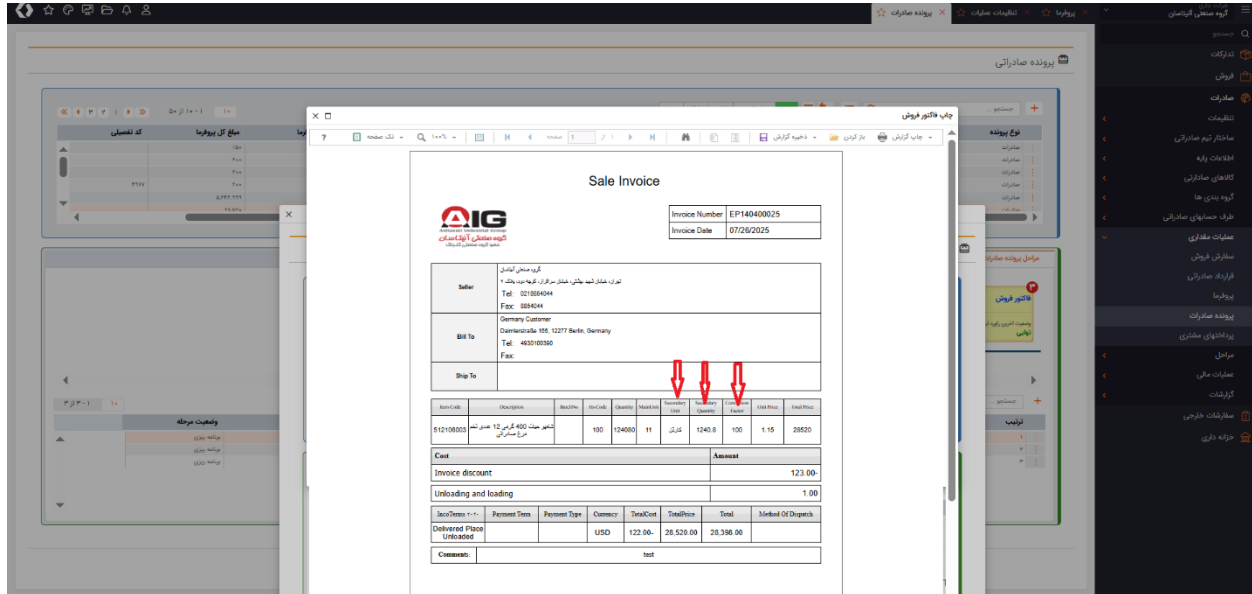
گروه صنعتی آلیاشان
پرونده صادرات
تنظیمات عملیات
پروفرما
جستجو
تدارکات
فروش
صادرات
تنظیمات
ساختار تیم صادراتی
اطلاعات پایه
کالاهای صادراتی
گروه بندی ها
طرف حسابهای صادراتی
عملیات مقداری
سفارش فروش
قرارداد صادراتی
پروفرما
پرونده صادرات
پرداختهای مشتری
مراحل
عملیات مالی
گزارشات
سفارشات خارجی
خزانه داری
پرونده صادراتی
کد تفسیلی
مبلغ کل پروفرما
نوع پرونده
وضعیت مرحله
ترتیب
برنامه ریزی
فاکتور فروش
نهایی
چاپ فاکتور فروش
چاپ گزارش
باز کردن
ذخیره گزارش
تک صفحه
Sale Invoice
AIG
Alliashan Industrial Group
گروه صنعتی آلیاشان
| Invoice Number | EP140400025 |
|---|---|
| Invoice Date | 07/26/2025 |

| Seller | گروه صنعتی آلیاشان تهران، خیابان شهید بهشتی، خیابان سرافراز، کوچه دوم، پلاک ۲ Tel: 0218864044 Fax: 8854044 |
|---|---|
| Bill To | Germany Customer Daimlerstraße 155, 12277 Berlin, Germany Tel: 4930100390 Fax: |
| Ship To | |

| Item Code | Description | BatchNo | HsCode | Quantity | MainUnit | Secondary Unit | Secondary Quantity | Conversion Factor | Unit Price | Total Price |
|---|---|---|---|---|---|---|---|---|---|---|
| 512108003 | کنسرو ماهی تن 400 گرمی 12 عددی | | 100 | 124080 | 11 | کارتن | 1240.8 | 100 | 1.15 | 28520 |

| Cost | Amount |
|---|---|
| Invoice discount | 123.00- |
| Unloading and loading | 1.00 |

| IncoTerms ۲۰۲۰ | Payment Term | Payment Type | Currency | TotalCost | TotalPrice | Total | Method Of Dispatch |
|---|---|---|---|---|---|---|---|
| Delivered Place Unloaded | | | USD | 122.00- | 28,520.00 | 28,398.00 | |

Comment: test